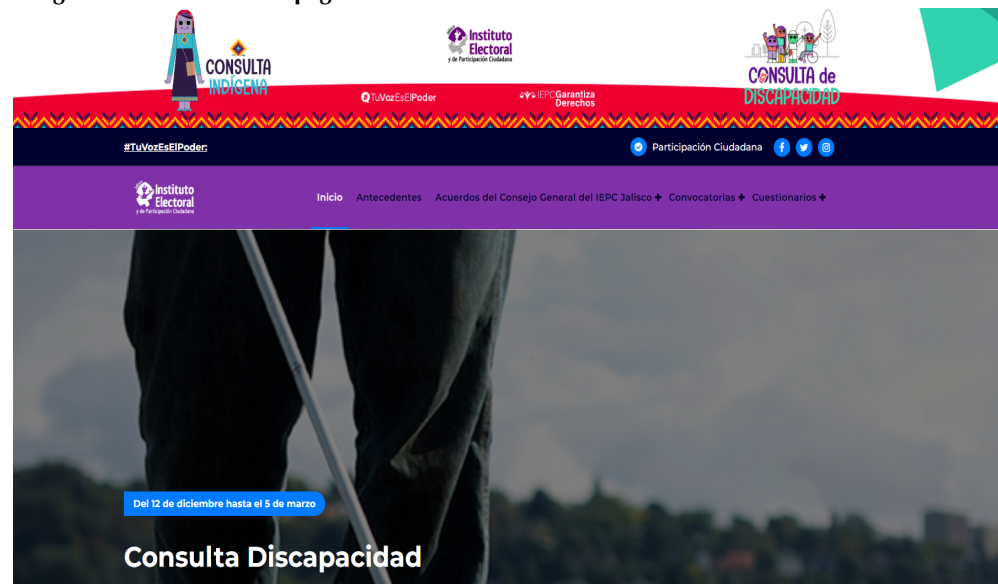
CONSULTA INDÍGENA

Instituto Electoral y de Participación Ciudadana

CONSULTA de DISCAPACIDAD

#TuVozEsElPoder

IEPC Garantiza Derechos

#TuVozEsElPoder:

Participación Ciudadana

Instituto Electoral y de Participación Ciudadana

Inicio Antecedentes Acuerdos del Consejo General del IEPC Jalisco + Convocatorias + Cuestionarios +

Del 12 de diciembre hasta el 5 de marzo

Consulta Discapacidad